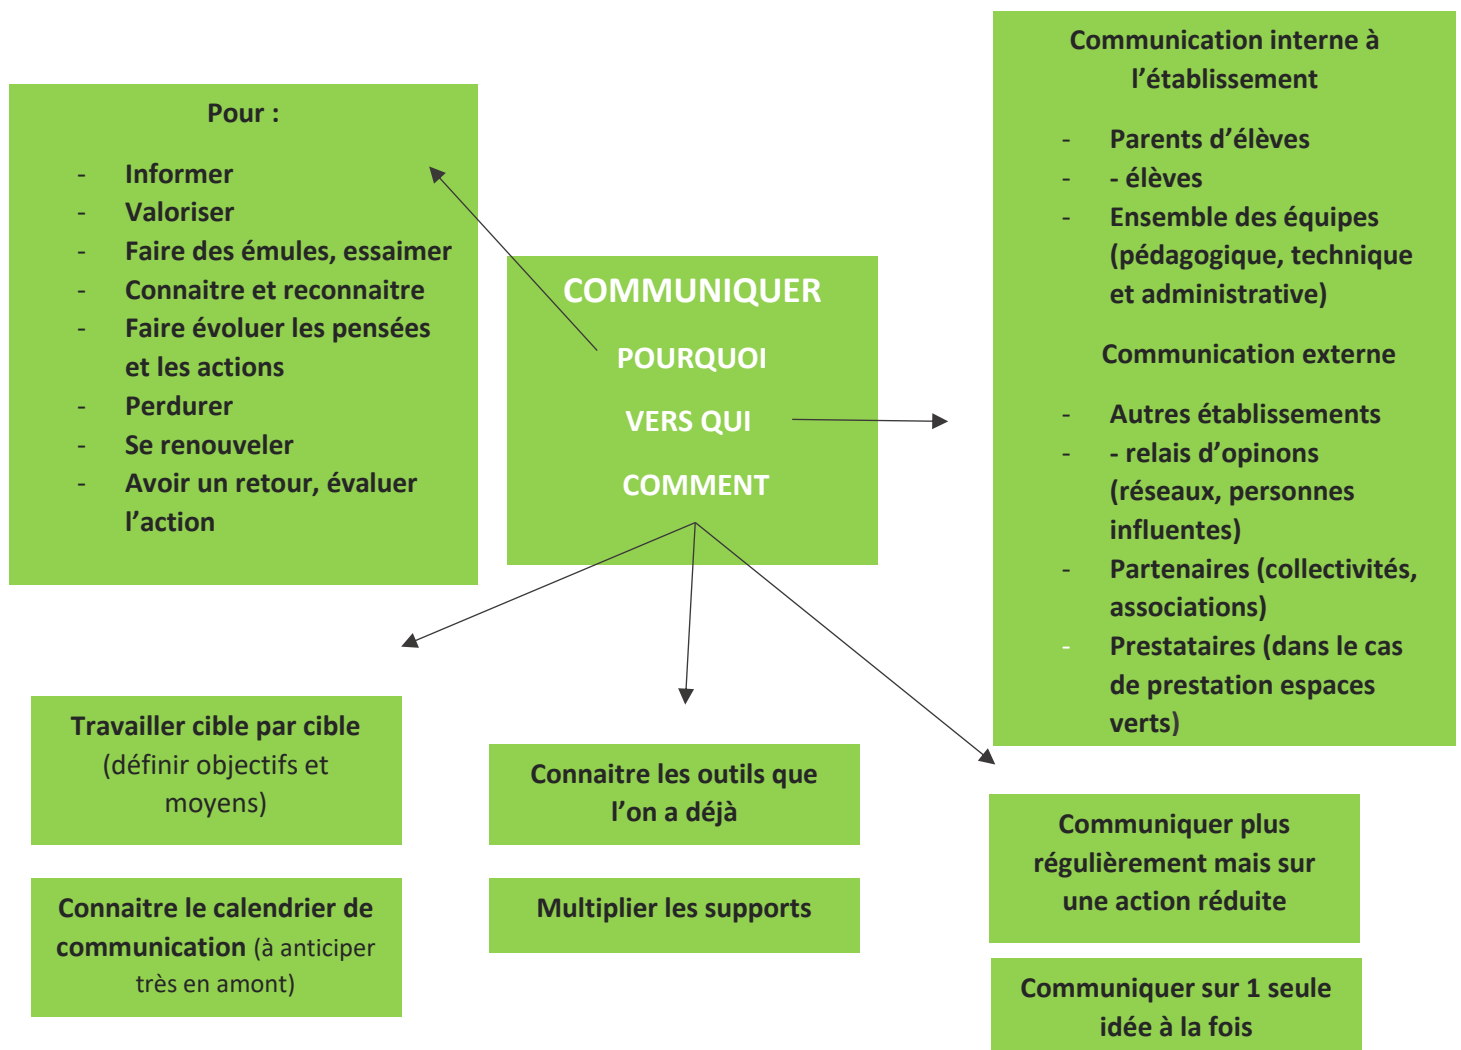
Pour :

- Informer
- Valoriser
- Faire des émules, essaimer
- Connaitre et reconnaitre
- Faire évoluer les pensées et les actions
- Perdurer
- Se renouveler
- Avoir un retour, évaluer l'action

COMMUNIQUER

POURQUOI

VERS QUI

COMMENT

Communication interne à l'établissement

- Parents d'élèves
- - élèves
- Ensemble des équipes (pédagogique, technique et administrative)

Communication externe

- Autres établissements
- - relais d'opinons (réseaux, personnes influentes)
- Partenaires (collectivités, associations)
- Prestataires (dans le cas de prestation espaces verts)

Travailler cible par cible (définir objectifs et moyens)

Connaitre le calendrier de communication (à anticiper très en amont)

Connaitre les outils que l'on a déjà

Multiplier les supports

Communiquer plus régulièrement mais sur une action réduite

Communiquer sur 1 seule idée à la fois